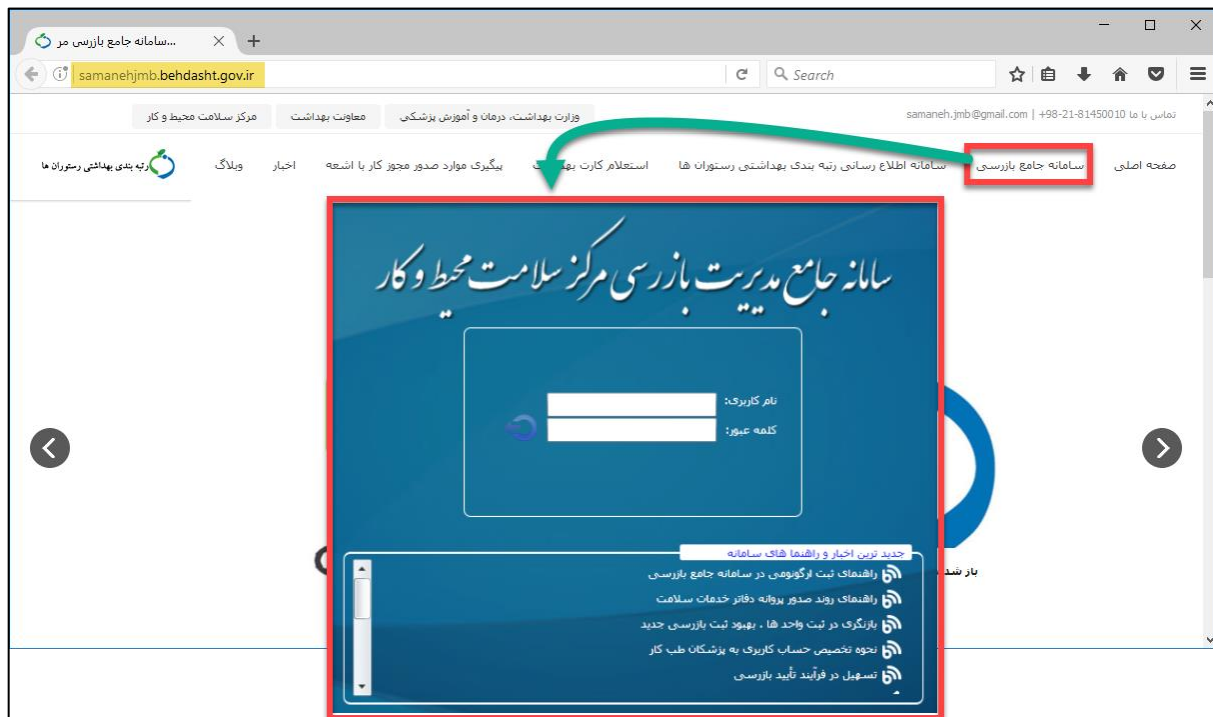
سامانه جامع بازرسی مر...

samanehjmb.behdasht.gov.ir

Search

تماس با ما +98-21-81450010 | samaneh.jmb@gmail.com

وزارت بهداشت، درمان و آموزش پزشکی

معاونت بهداشت

مرکز سلامت محیط و کار

صفحه اصلی

سامانه جامع بازرسی

سامانه اطلاع رسانی رتبه بندی بهداشتی رستوران ها

استعلام کارت بهداشت

پیگیری موارد صدور مجوز کار با اشعه

اخبار

وبلاگ

رتبه بندی بهداشتی رستوران ها

سامانه جامع مدیریت بازرسی مرکز سلامت محیط و کار

نام کاربری:

کلمه عبور:

جدید ترین اخبار و راهنما های سامانه

راهنمای ثبت ارگونومی در سامانه جامع بازرسی

راهنمای روند صدور پروانه دفاتر خدمات سلامت

بازنگری در ثبت واحد ها ، بهبود ثبت بازرسی جدید

نحوه تخصیص حساب کاربری به پزشکان طب کار

تسهیل در فرآیند تأیید بازرسی

باز شد